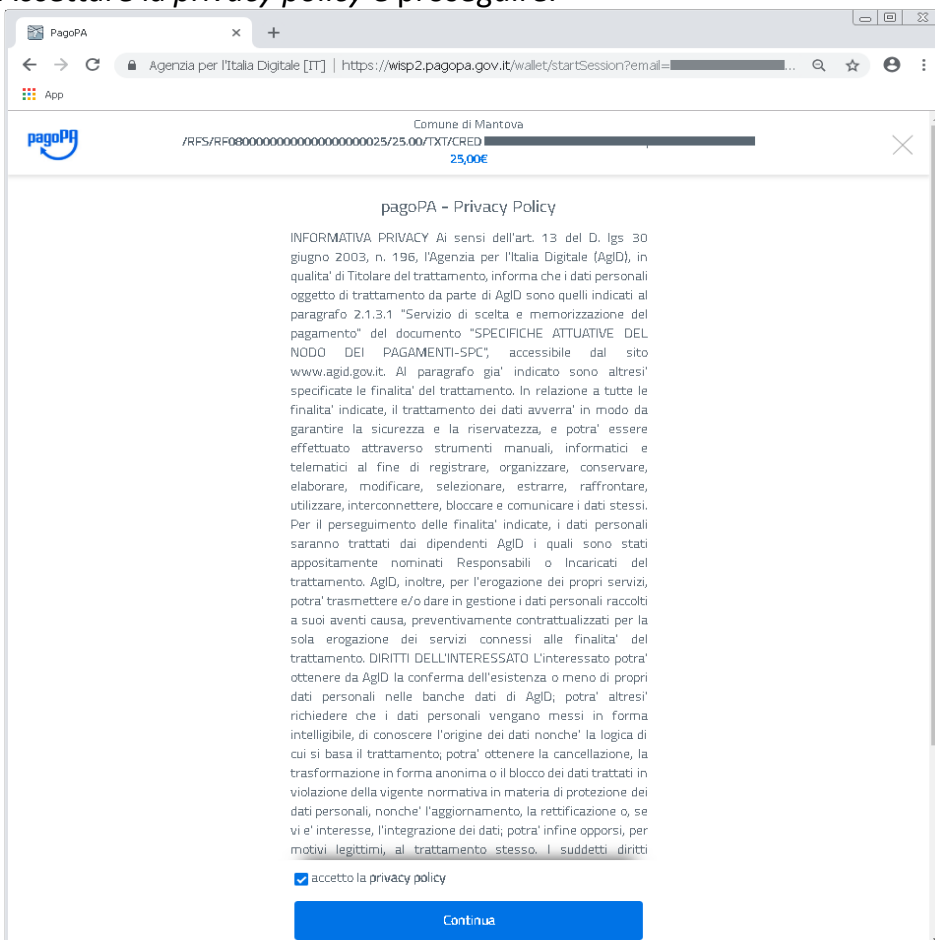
Accettare la privacy policy e proseguire.

PagoPA

Agenzia per l'Italia Digitale [IT] | https://wisp2.pagopa.gov.it/wallet/startSession?email=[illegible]...

App

pagoPA

Comune di Mantova
/RFS/RF08000000000000000000025/25.00/TXT/CRED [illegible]
25,00€

pagoPA - Privacy Policy

INFORMATIVA PRIVACY Ai sensi dell'art. 13 del D. lgs 30 giugno 2003, n. 196, l'Agenzia per l'Italia Digitale (AgID), in qualita' di Titolare del trattamento, informa che i dati personali oggetto di trattamento da parte di AgID sono quelli indicati al paragrafo 2.1.3.1 "Servizio di scelta e memorizzazione del pagamento" del documento "SPECIFICHE ATTUATIVE DEL NODO DEI PAGAMENTI-SPC", accessibile dal sito www.agid.gov.it. Al paragrafo gia' indicato sono altresi' specificate le finalita' del trattamento. In relazione a tutte le finalita' indicate, il trattamento dei dati avverra' in modo da garantire la sicurezza e la riservatezza, e potra' essere effettuato attraverso strumenti manuali, informatici e telematici al fine di registrare, organizzare, conservare, elaborare, modificare, selezionare, estrarre, raffrontare, utilizzare, interconnettere, bloccare e comunicare i dati stessi. Per il perseguimento delle finalita' indicate, i dati personali saranno trattati dai dipendenti AgID i quali sono stati appositamente nominati Responsabili o Incaricati del trattamento. AgID, inoltre, per l'erogazione dei propri servizi, potra' trasmettere e/o dare in gestione i dati personali raccolti a suoi aventi causa, preventivamente contrattualizzati per la sola erogazione dei servizi connessi alle finalita' del trattamento. DIRITTI DELL'INTERESSATO L'interessato potra' ottenere da AgID la conferma dell'esistenza o meno di propri dati personali nelle banche dati di AgID; potra' altresi' richiedere che i dati personali vengano messi in forma intelligibile, di conoscere l'origine dei dati nonche' la logica di cui si basa il trattamento; potra' ottenere la cancellazione, la trasformazione in forma anonima o il blocco dei dati trattati in violazione della vigente normativa in materia di protezione dei dati personali, nonche' l'aggiornamento, la rettificazione o, se vi e' interesse, l'integrazione dei dati; potra' infine opporsi, per motivi legittimi, al trattamento stesso. I suddetti diritti

accetto la privacy policy

Continua